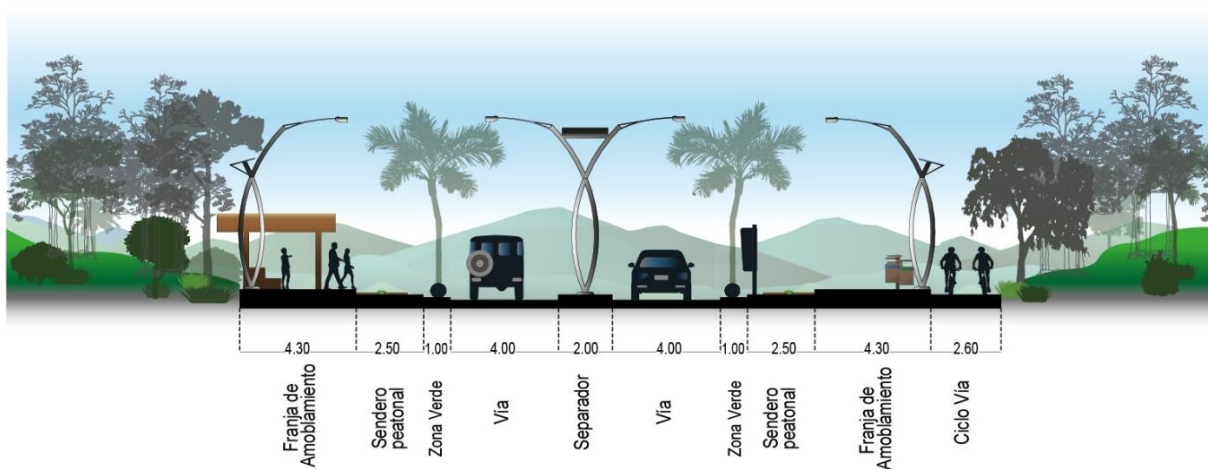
4.30 | 2.50 | 1.00 | 4.00 | 2.00 | 4.00 | 1.00 | 2.50 | 4.30 | 2.60

Franja de Amoblamiento

Sendero peatonal

Zona Verde

Vía

Separador

Vía

Zona Verde

Sendero peatonal

Franja de Amoblamiento

Ciclo Vía